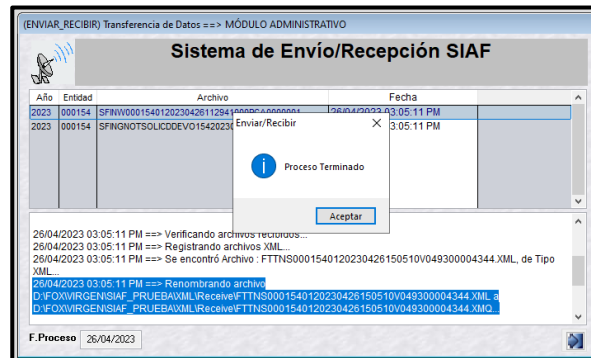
(ENVIAR_RECIBIR) Transferencia de Datos ==> MÓDULO ADMINISTRATIVO

Sistema de Envío/Recepción SIAF

| Año | Entidad | Archivo | Fecha |
|---|---|---|---|
| 2023 | 000154 | SFINW00015401202304261129411000PGA0000001 | 26/04/2023 03:05:11 PM |
| 2023 | 000154 | SFINGNOTSOLICDDEVO154202 | 3:05:11 PM |

Enviar/Recibir

Proceso Terminado

Aceptar

26/04/2023 03:05:11 PM ==> Verificando archivos recibidos...
26/04/2023 03:05:11 PM ==> Registrando archivos XML...
26/04/2023 03:05:11 PM ==> Se encontró Archivo : FTTNS000154012023042615051OV049300004344.XML, de Tipo XML...
26/04/2023 03:05:11 PM ==> Renombrando archivo
D:\FOX\VIRGEN\SIAF_PRUEBA\XML\Receive\FTTNS000154012023042615051OV049300004344.XML a
D:\FOX\VIRGEN\SIAF_PRUEBA\XML\Receive\FTTNS000154012023042615051OV049300004344.XMQ...

F.Proceso 26/04/2023